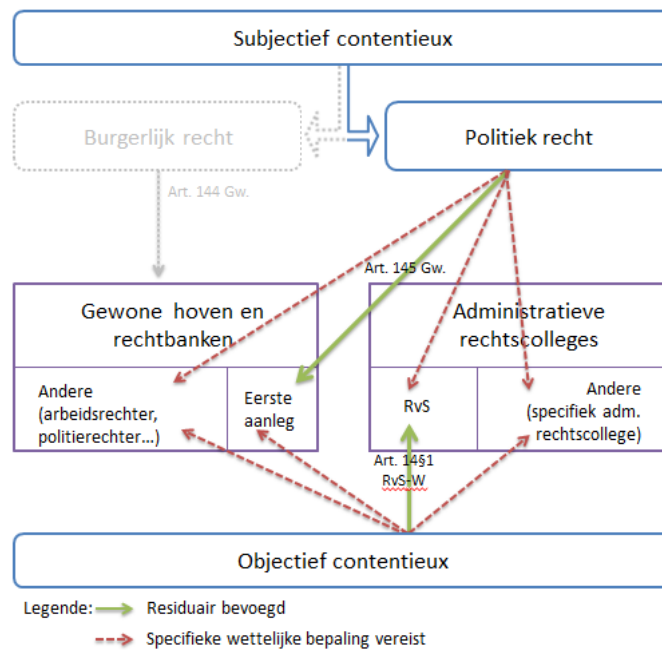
Subjectief contentieux

Burgerlijk recht

Politiek recht

Art. 144 Gw.

Art. 145 Gw.

Gewone hoven en rechtbanken

Andere (arbeidsrechter, politierechter…)

Eerste aanleg

Administratieve rechtscolleges

RvS

Andere (specifiek adm. rechtscollege)

Art. 14§1 RvS-W

Objectief contentieux

Legende: Residuair bevoegd

Specifieke wettelijke bepaling vereist